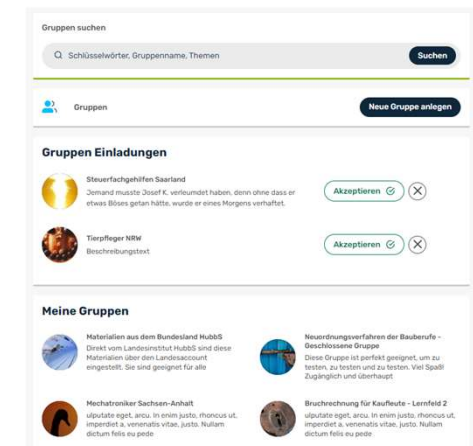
Gruppen suchen

Schlüsselwörter, Gruppenname, Themen

Suchen

Gruppen

Neue Gruppe anlegen

Gruppen Einladungen

Steuerfachgehilfen Saarland
Jemand musste Josef K. verleumdet haben, denn ohne dass er etwas Böses getan hätte, wurde er eines Morgens verhaftet.

Akzeptieren

Tierpfleger NRW
Beschreibungstext

Akzeptieren

Meine Gruppen

Materialien aus dem Bundesland HubbS
Direkt vom Landesinstitut HubbS sind diese Materialien über den Landesaccount eingestellt. Sie sind geeignet für alle

Neuordnungsverfahren der Bauberufe - Geschlossene Gruppe
Diese Gruppe ist perfekt geeignet, um zu testen, zu testen und zu testen. Viel Spaß! Zugänglich und überhaupt

Mechatroniker Sachsen-Anhalt
ulputate eget, arcu. In enim justo, rhoncus ut, imperdiet a, venenatis vitae, justo. Nullam dictum felis eu pede

Bruchrechnung für Kaufleute - Lernfeld 2
ulputate eget, arcu. In enim justo, rhoncus ut, imperdiet a, venenatis vitae, justo. Nullam dictum felis eu pede